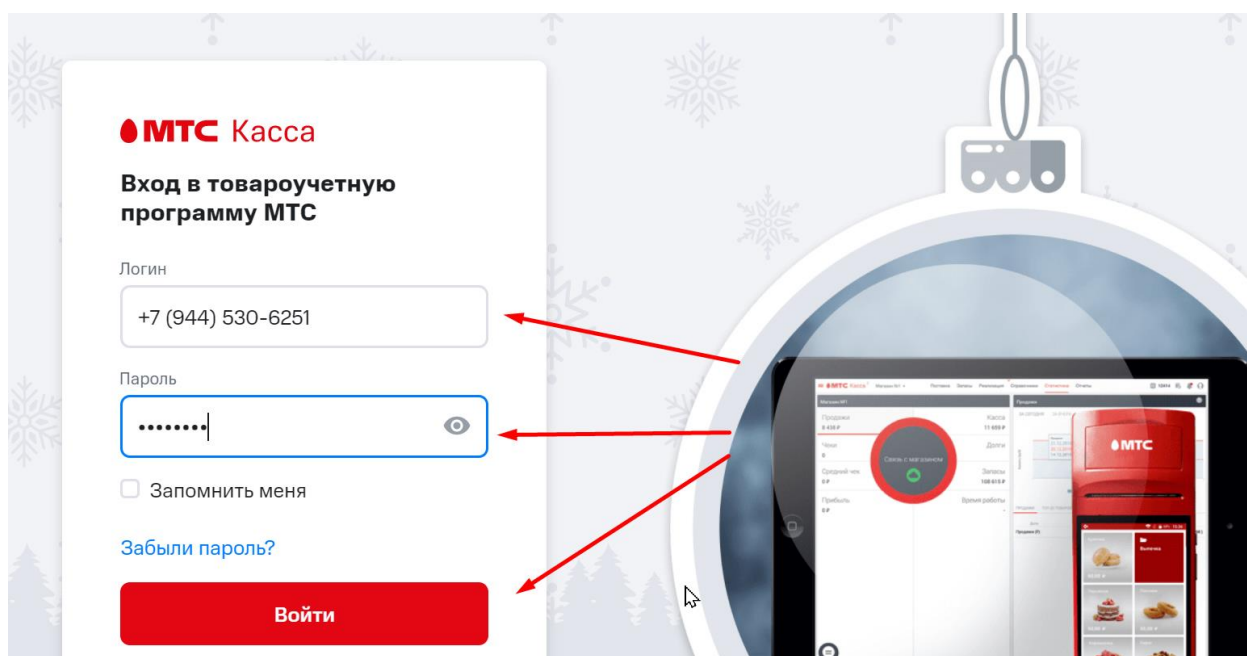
МТС Касса

Вход в товароучетную программу МТС

Логин

+7 (944) 530-6251

Пароль

••••••••

Запомнить меня

Забыли пароль?

Войти

МТС Касса

Продажи
Касса
Чеки
Долги
Средний чек
Запасы
Прибыль
Время работы
Связь с магазином

МТС

Выпечка